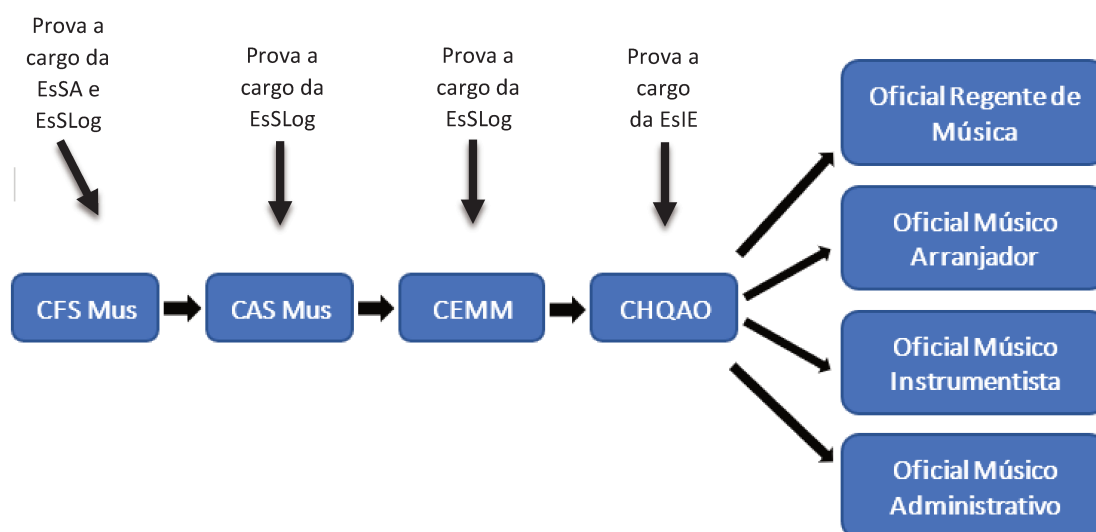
Prova a cargo da EsSA e EsSLog

Prova a cargo da EsSLog

Prova a cargo da EsSLog

Prova a cargo da EsIE

CFS Mus

CAS Mus

CEMM

CHQAO

Oficial Regente de Música

Oficial Músico Arranjador

Oficial Músico Instrumentista

Oficial Músico Administrativo